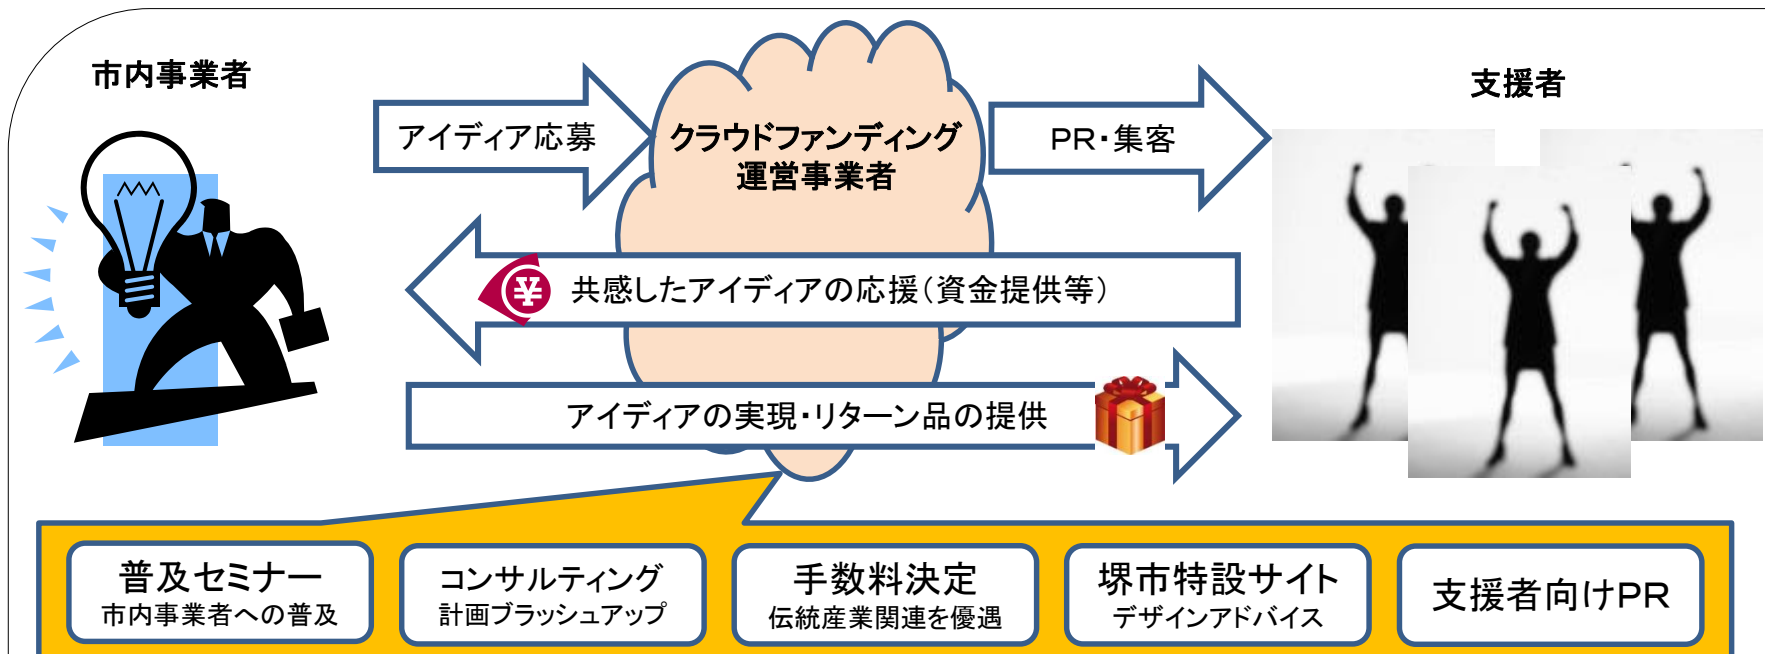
市内事業者

アイディア応募

クラウドファンディング
運営事業者

PR・集客

支援者

共感したアイディアの応援(資金提供等)

アイディアの実現・リターン品の提供

普及セミナー
市内事業者への普及

コンサルティング
計画ブラッシュアップ

手数料決定
伝統産業関連を優遇

堺市特設サイト
デザインアドバイス

支援者向けPR